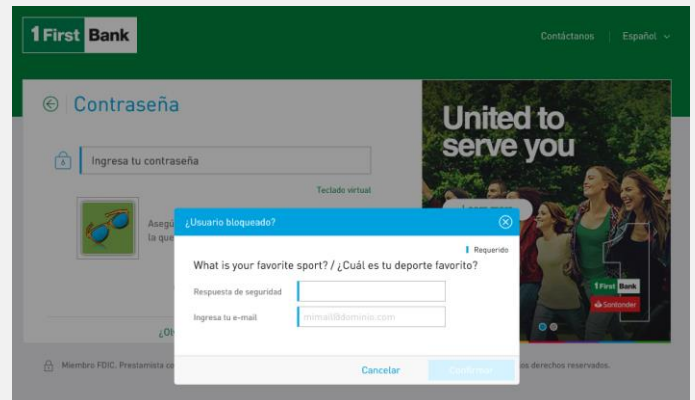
1First Bank

Contáctanos Español

Contraseña

Ingresa tu contraseña

Teclado virtual

Asegú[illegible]
la que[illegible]

¿Ol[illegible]

Miembro FDIC. Prestamista c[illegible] os derechos reservados.

United to serve you

Learn more

1First Bank
Santander

¿Usuario bloqueado?

Requerido

What is your favorite sport? / ¿Cuál es tu deporte favorito?

Respuesta de seguridad

Ingresa tu e-mail mimail@dominio.com

Cancelar Confirmar